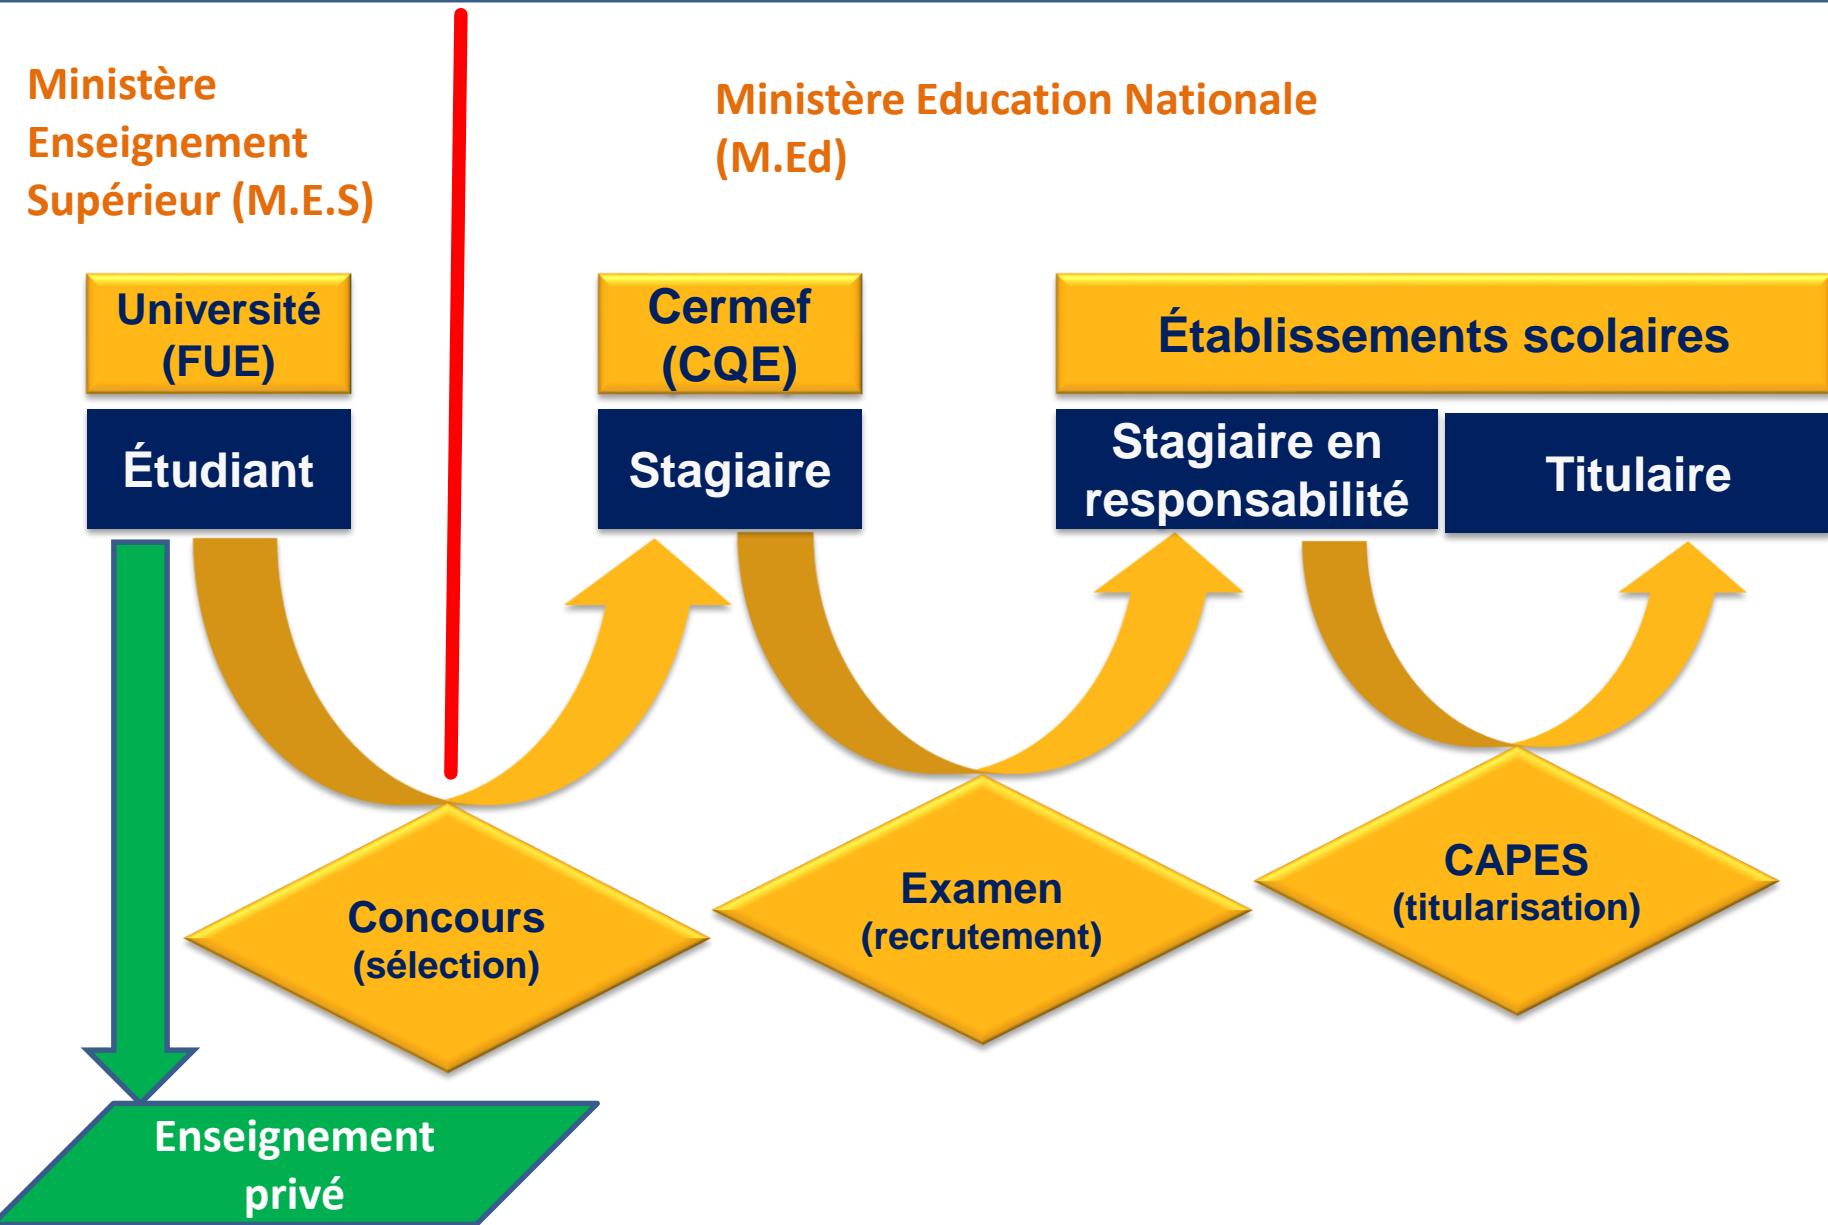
Ministère Enseignement Supérieur (M.E.S)

Ministère Education Nationale (M.Ed)

Université (FUE)

Étudiant

Cermef (CQE)

Stagiaire

Établissements scolaires

Stagiaire en responsabilité

Titulaire

Concours (sélection)

Examen (recrutement)

CAPES (titularisation)

Enseignement privé